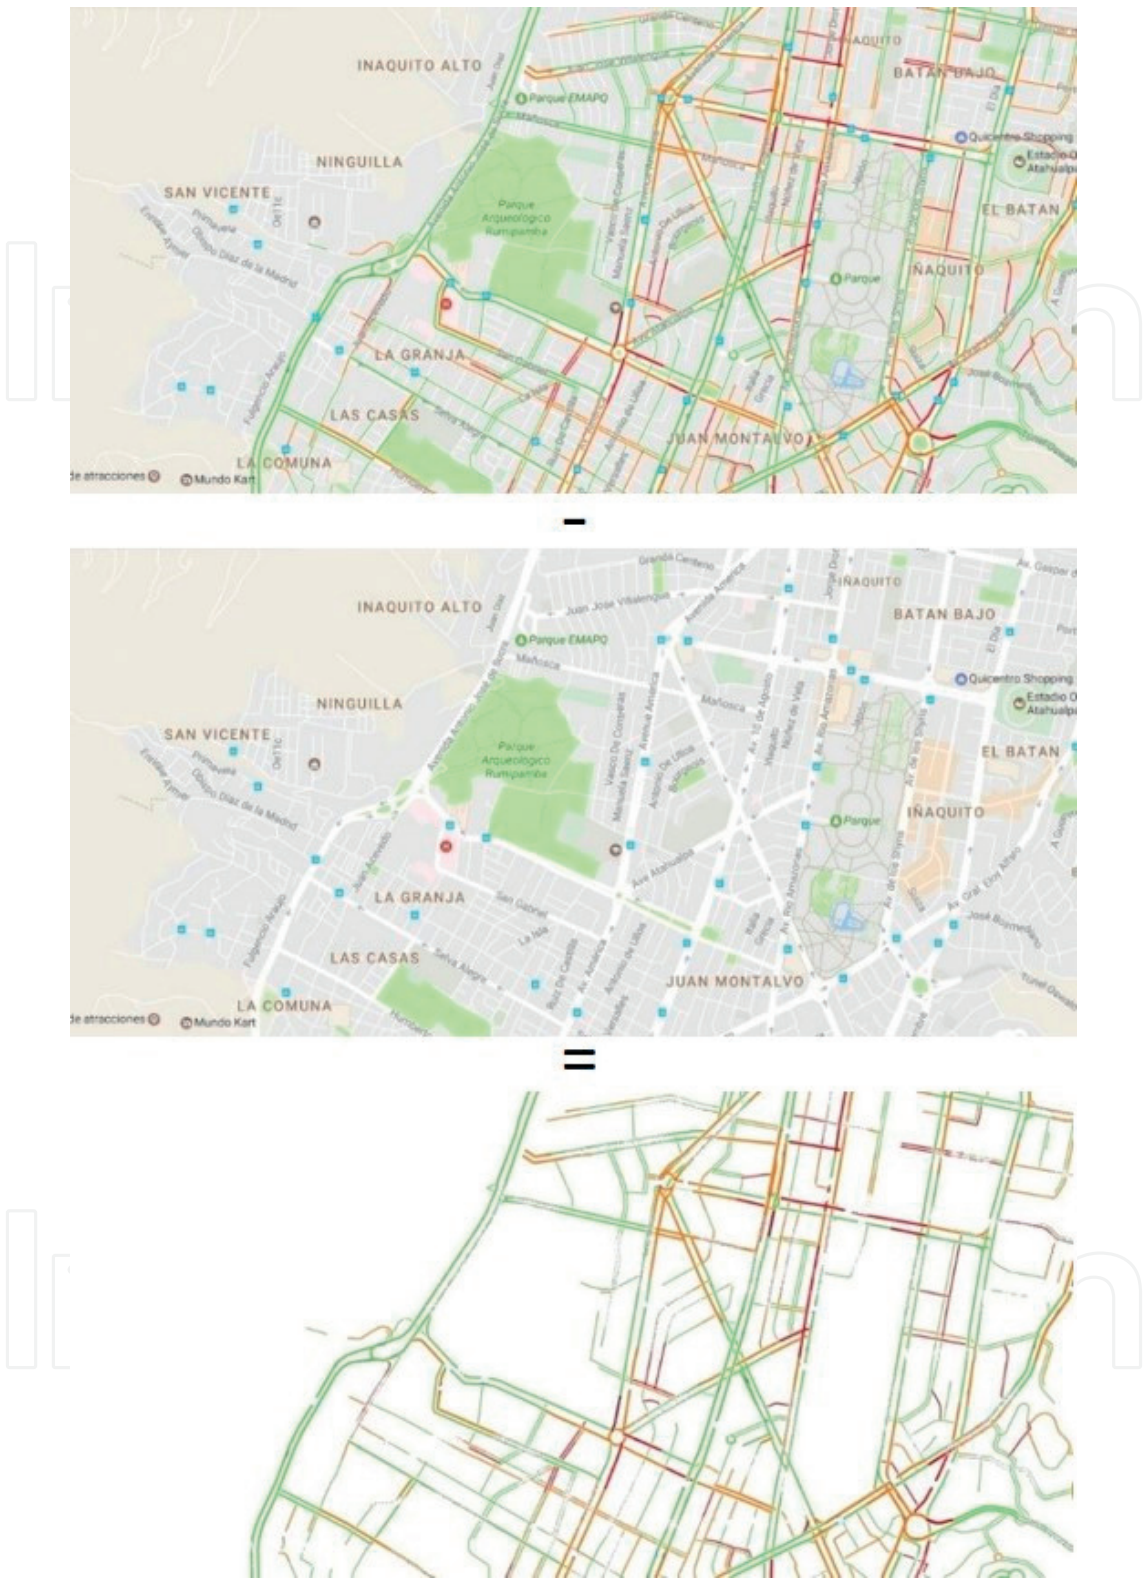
INAQUITO ALTO
BATAN BAJO
Parque EMAPQ
Quicentro Shopping
Estadio Atahualpa
NINGUILLA
SAN VICENTE
Parque Arqueologico Rumipamba
EL BATAN
IÑAQUITO
Parque
LA GRANJA
LAS CASAS
JUAN MONTALVO
LA COMUNA
de atracciones
Mundo Kart

-

INAQUITO ALTO
BATAN BAJO
Parque EMAPQ
Quicentro Shopping
Estadio Atahualpa
NINGUILLA
SAN VICENTE
Parque Arqueologico Rumipamba
EL BATAN
IÑAQUITO
Parque
LA GRANJA
LAS CASAS
JUAN MONTALVO
LA COMUNA
de atracciones
Mundo Kart

=